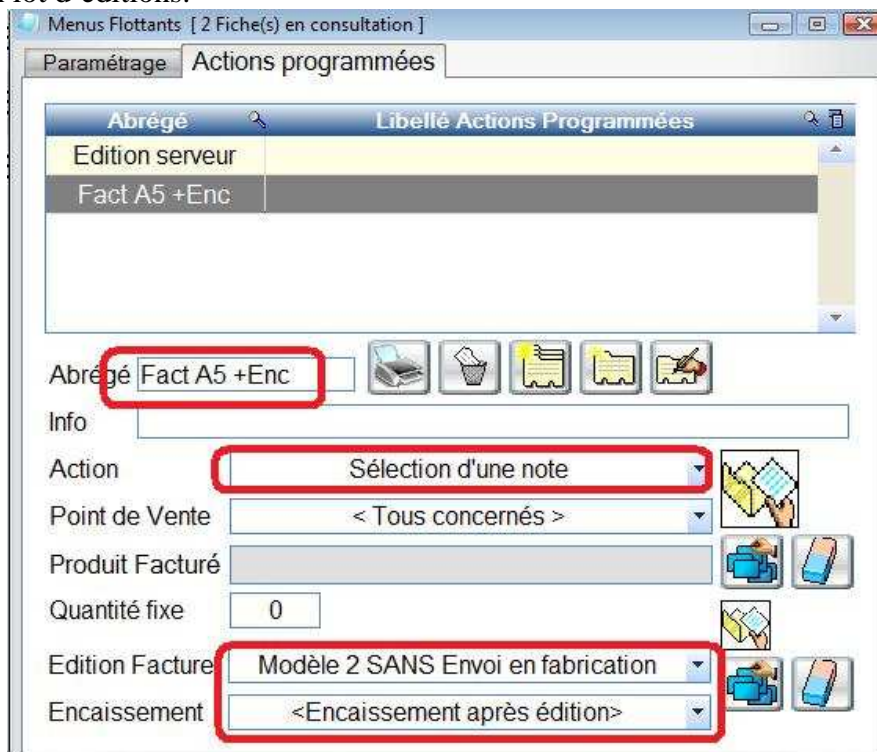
Lot d'éditions.

Menus Flottants [ 2 Fiche(s) en consultation ]

Paramétrage | Actions programmées

| Abrégé | Libellé Actions Programmées |
|---|---|
| Edition serveur | |
| Fact A5 +Enc | |

Abrégé Fact A5 +Enc

Info

Action Sélection d'une note

Point de Vente < Tous concernés >

Produit Facturé

Quantité fixe 0

Edition Facture Modèle 2 SANS Envoi en fabrication

Encaissement <Encaissement après édition>